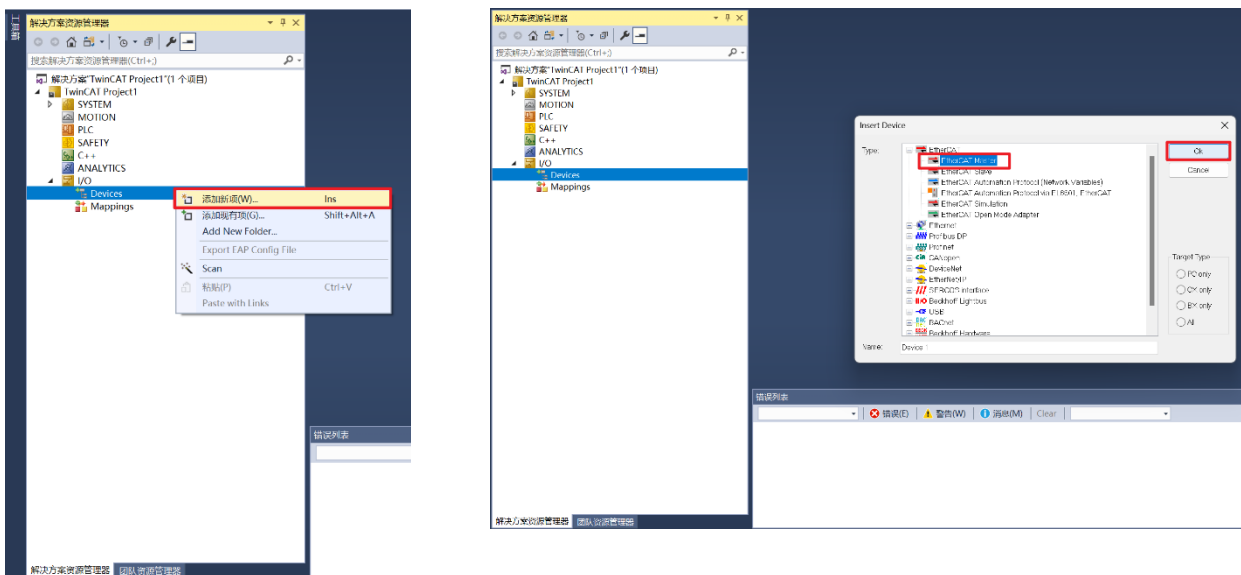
工具箱

解决方案资源管理器

搜索解决方案资源管理器(Ctrl+;)

解决方案"TwinCAT Project1"(1 个项目)
TwinCAT Project1
SYSTEM
MOTION
PLC
SAFETY
C++
ANALYTICS
I/O
Devices
Mappings

添加新项(W)... Ins
添加现有项(G)... Shift+Alt+A
Add New Folder...
Export EAP Config File
Scan
粘贴(P) Ctrl+V
Paste with Links

错误列表

解决方案资源管理器 团队资源管理器

解决方案资源管理器

搜索解决方案资源管理器(Ctrl+;)

解决方案"TwinCAT Project1"(1 个项目)
TwinCAT Project1
SYSTEM
MOTION
PLC
SAFETY
C++
ANALYTICS
I/O
Devices
Mappings

Insert Device

Type:
EtherCAT
EtherCAT Master
EtherCAT Slave
EtherCAT Automation Protocol (Network Variables)
EtherCAT Automation Protocol via EL6601, EtherCAT
EtherCAT Simulation
EtherCAT Open Mode Adapter
Ethernet
Profibus DP
Profinet
CANopen
DeviceNet
EtherNet/IP
SERCOS interface
Beckhoff Lightbus
USB
BACnet
Beckhoff Hardware

Ok
Cancel

Target Type
PC only
CX only
BX only
All

Name: Device 1

错误列表

错误(E) 警告(W) 消息(M) Clear

解决方案资源管理器 团队资源管理器